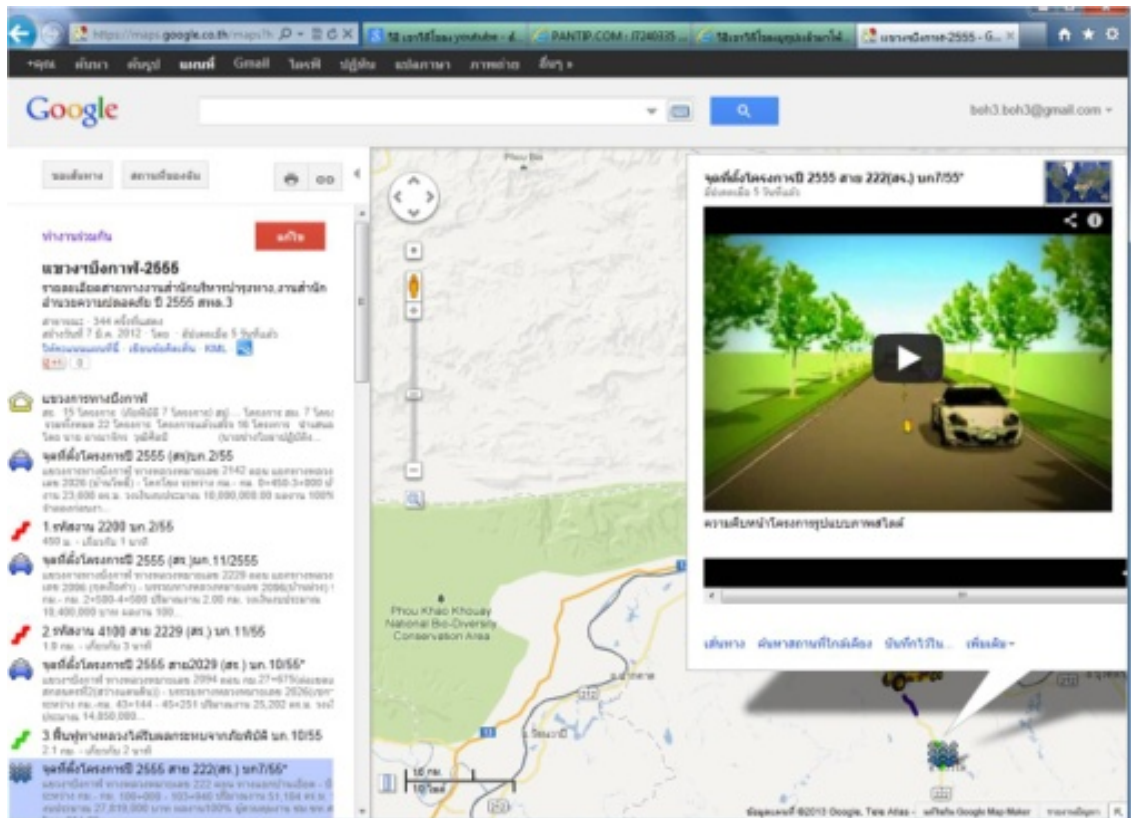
https://maps.google.co.th/maps?h
PANTIP.COM : I7240335
แขวงทางหลวง-2555 - G...

+คุณ ค้นหา รูปภาพ แผนที่ Gmail ไดรฟ์ ปฏิทิน แปลภาษา ภาพถ่าย อื่นๆ »

Google

beh3.beh3@gmail.com

ทำงานร่วมกัน
แก้ไข

แขวงทางหลวง-2555

Phou Bia

จุดที่ตั้งโครงการปี 2555 สาย 222(สร.) นก7/55*

ความคืบหน้าโครงการรูปแบบภาพสไลด์

จุดที่ตั้งโครงการปี 2555 (สร.)นก.2/55
1.หรือการ 2200 นก.2/55
จุดที่ตั้งโครงการปี 2555 (สร.)นก.11/2555
2.หรือการ 4100 สาย 2229 (สร.) นก.11/55
จุดที่ตั้งโครงการปี 2555 สาย2029 (สร.) นก.10/55*
3.ฟื้นฟูทางหลวง นก.10/55
จุดที่ตั้งโครงการปี 2555 สาย 222(สร.) นก7/55*

Phou Khao Khouay National Bio-Diversity Conservation Area

เส้นทาง ค้นหาสถานที่ใกล้เคียง บันทึกไว้ใน... เพิ่มเติม

10 กม.
10 ไมล์

ข้อมูลแผนที่ ©2013 Google, Tele Atlas